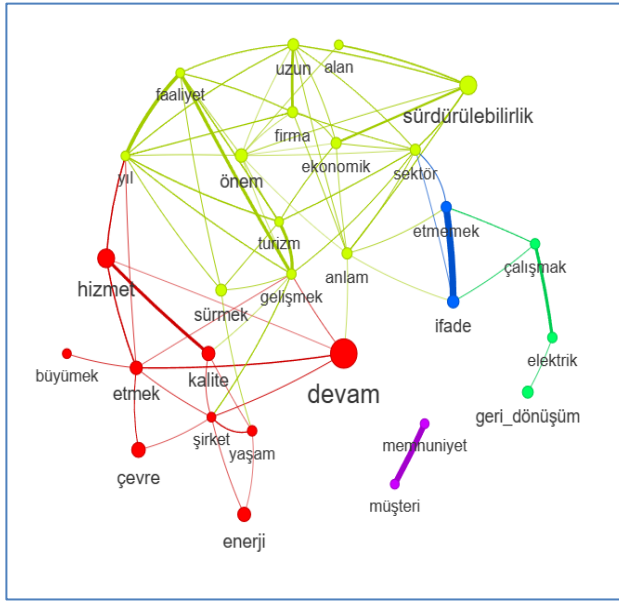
uzun
alan
faaliyet
sürdürülebilirlik
firma
ekonomik
önem
yıl
sektör
etmemek
turizm
çalışmak
anlam
hizmet
gelişmek
sürmek
ifade
elektrik
büyümek
kalite
etmek
devam
geri_dönüşüm
memnuniyet
şirket
yaşam
çevre
müşteri
enerji